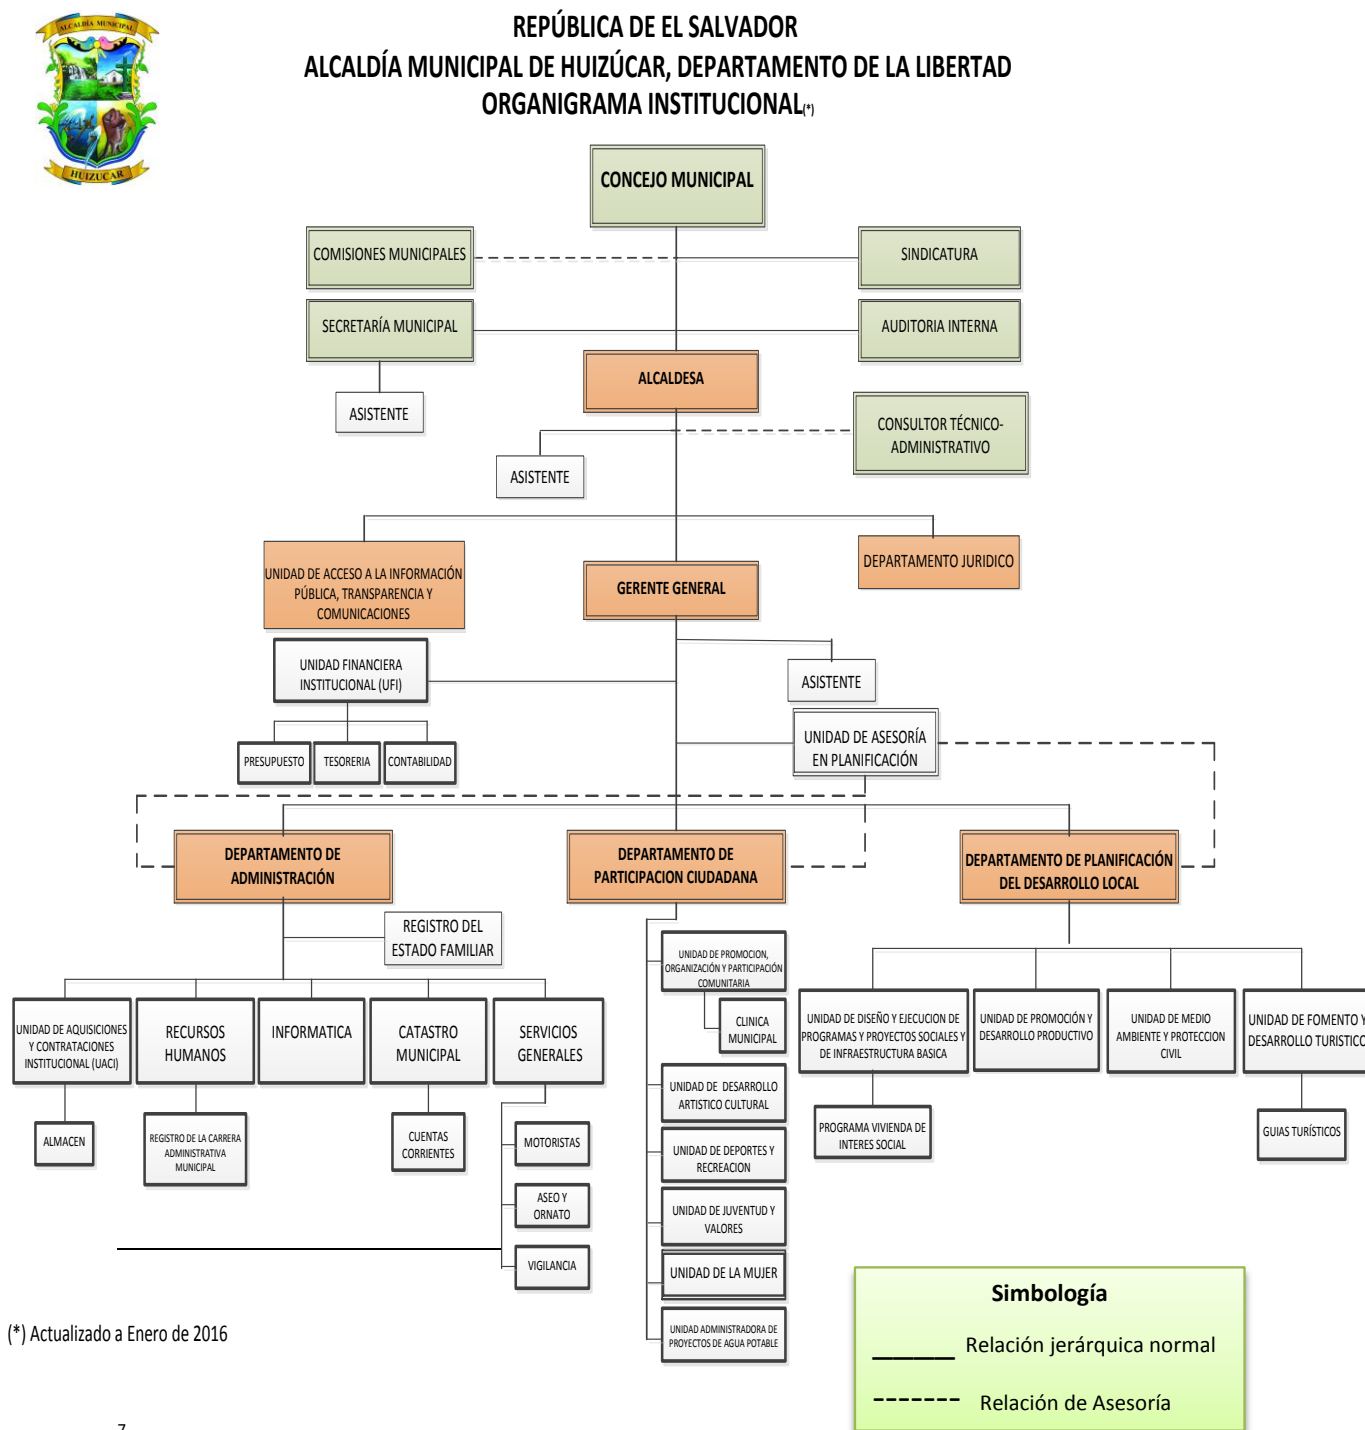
ALCALDÍA MUNICIPAL
HUIZUCAR

REPÚBLICA DE EL SALVADOR
ALCALDÍA MUNICIPAL DE HUIZÚCAR, DEPARTAMENTO DE LA LIBERTAD
ORGANIGRAMA INSTITUCIONAL(*)

CONCEJO MUNICIPAL

COMISIONES MUNICIPALES

SINDICATURA

SECRETARÍA MUNICIPAL

AUDITORIA INTERNA

ASISTENTE

ALCALDESA

CONSULTOR TÉCNICO-ADMINISTRATIVO

ASISTENTE

DEPARTAMENTO JURIDICO

UNIDAD DE ACCESO A LA INFORMACIÓN PÚBLICA, TRANSPARENCIA Y COMUNICACIONES

GERENTE GENERAL

UNIDAD FINANCIERA INSTITUCIONAL (UFI)

ASISTENTE

PRESUPUESTO

TESORERIA

CONTABILIDAD

UNIDAD DE ASESORÍA EN PLANIFICACIÓN

DEPARTAMENTO DE ADMINISTRACIÓN

DEPARTAMENTO DE PARTICIPACION CIUDADANA

DEPARTAMENTO DE PLANIFICACIÓN DEL DESARROLLO LOCAL

REGISTRO DEL ESTADO FAMILIAR

UNIDAD DE PROMOCION, ORGANIZACIÓN Y PARTICIPACIÓN COMUNITARIA

CLINICA MUNICIPAL

UNIDAD DE AQUISICIONES Y CONTRATACIONES INSTITUCIONAL (UACI)

RECURSOS HUMANOS

INFORMATICA

CATASTRO MUNICIPAL

SERVICIOS GENERALES

UNIDAD DE DISEÑO Y EJECUCION DE PROGRAMAS Y PROYECTOS SOCIALES Y DE INFRAESTRUCTURA BASICA

UNIDAD DE PROMOCIÓN Y DESARROLLO PRODUCTIVO

UNIDAD DE MEDIO AMBIENTE Y PROTECCION CIVIL

UNIDAD DE FOMENTO Y DESARROLLO TURISTICO

UNIDAD DE DESARROLLO ARTISTICO CULTURAL

ALMACEN

REGISTRO DE LA CARRERA ADMINISTRATIVA MUNICIPAL

CUENTAS CORRIENTES

MOTORISTAS

PROGRAMA VIVIENDA DE INTERES SOCIAL

GUIAS TURÍSTICOS

UNIDAD DE DEPORTES Y RECREACION

ASEO Y ORNATO

UNIDAD DE JUVENTUD Y VALORES

VIGILANCIA

UNIDAD DE LA MUJER

Simbología

______ Relación jerárquica normal

------- Relación de Asesoría

(*) Actualizado a Enero de 2016

UNIDAD ADMINISTRADORA DE PROYECTOS DE AGUA POTABLE

7